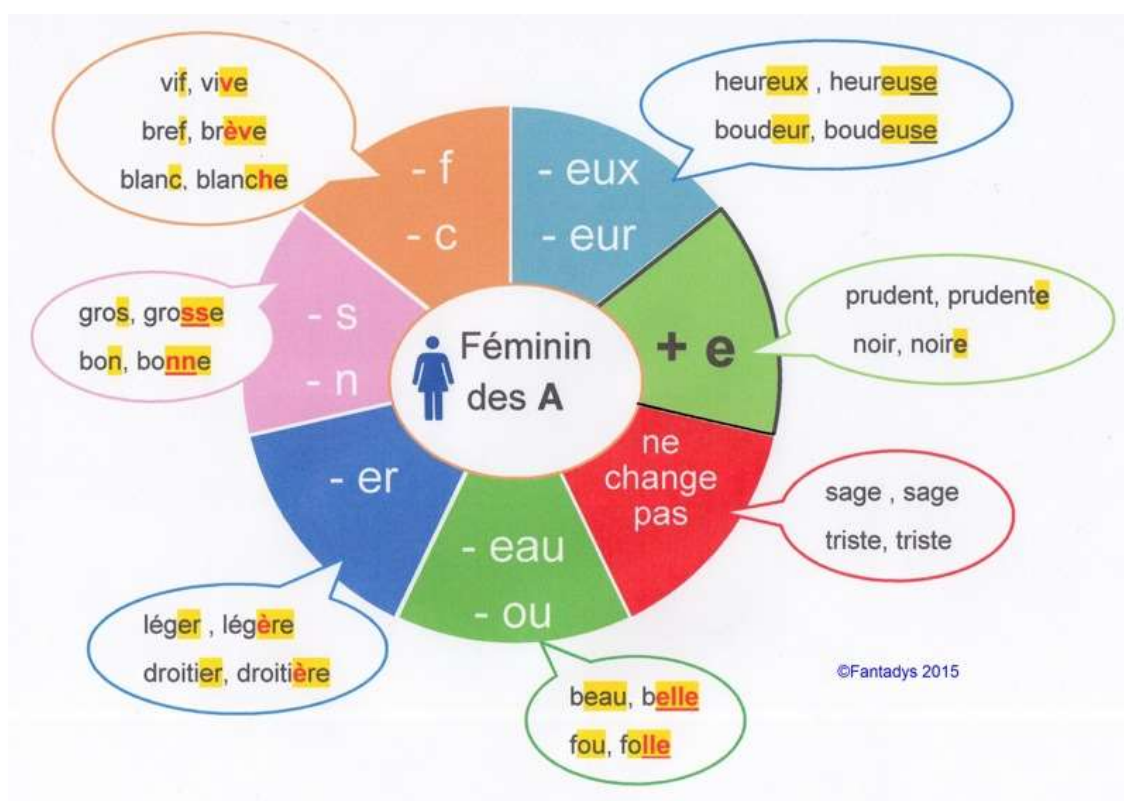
vif, vive
bref, brève
blanc, blanche

- f
- c

- eux
- eur

heureux , heureuse
boudeur, boudeuse

gros, grosse
bon, bonne

- s
- n

Féminin des A

+ e

prudent, prudente
noir, noire

ne change pas

sage , sage
triste, triste

- er

- eau
- ou

léger , légère
droitier, droitière

©Fantadys 2015

beau, belle
fou, folle